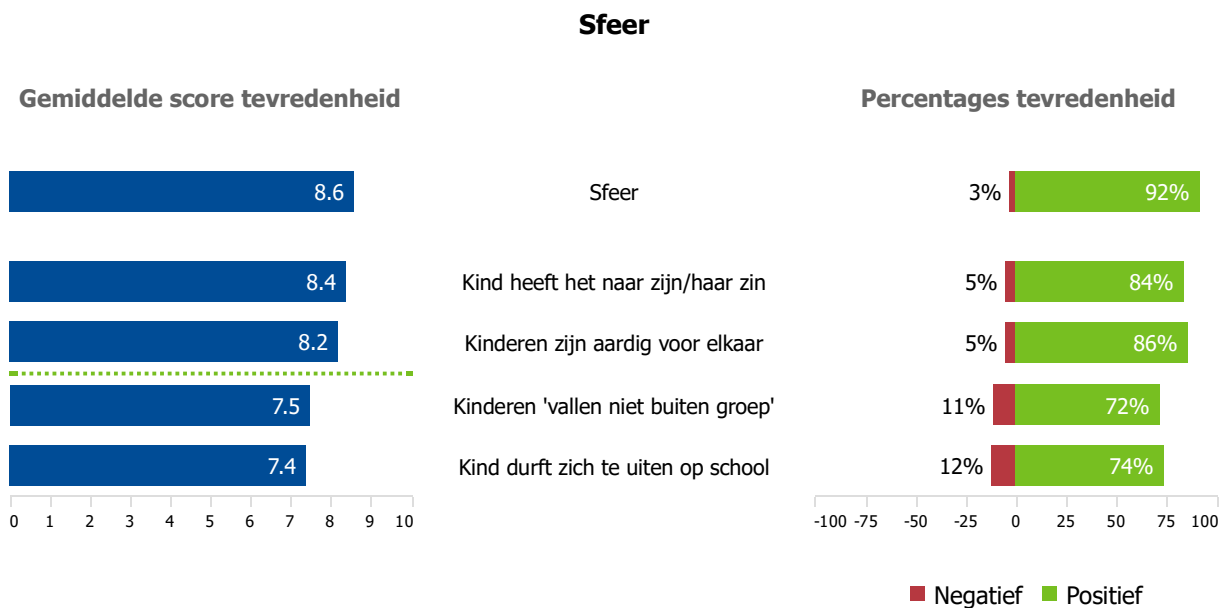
Sfeer

Gemiddelde score tevredenheid

Percentages tevredenheid

| Gemiddelde score | Item | Negatief | Positief |
|---|---|---|---|
| 8.6 | Sfeer | 3% | 92% |
| 8.4 | Kind heeft het naar zijn/haar zin | 5% | 84% |
| 8.2 | Kinderen zijn aardig voor elkaar | 5% | 86% |
| 7.5 | Kinderen 'vallen niet buiten groep' | 11% | 72% |
| 7.4 | Kind durft zich te uiten op school | 12% | 74% |

0 1 2 3 4 5 6 7 8 9 10

-100 -75 -50 -25 0 25 50 75 100

Negatief Positief